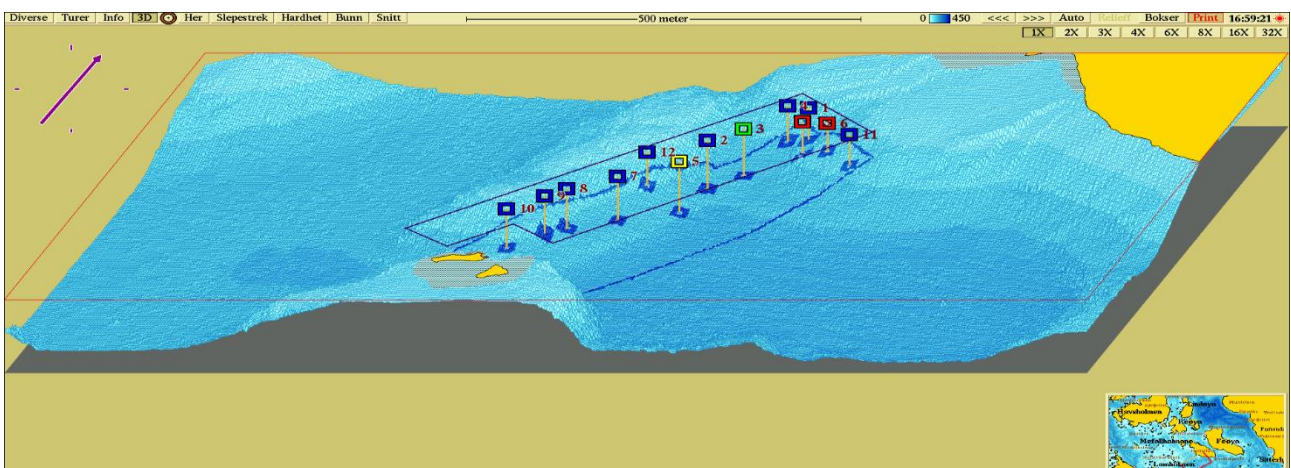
Diverse | Turer | Info | 3D | Her | Slepestrek | Hardhet | Bunn | Snitt

500 meter

0 450 <<< >>> Auto Relieff Bokser Print 16:59:21

1X 2X 3X 4X 6X 8X 16X 32X

4 1 3 6 11 12 2 5 7 8 9 10

Havsholmen
Fedøya
Fedøya
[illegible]